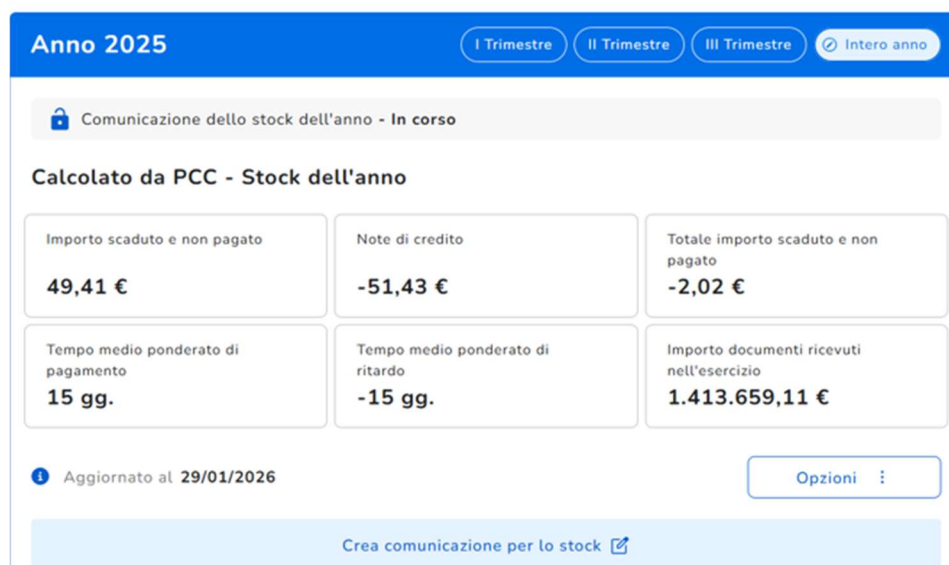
Anno 2025

I Trimestre II Trimestre III Trimestre Intero anno

Comunicazione dello stock dell'anno - In corso

Calcolato da PCC - Stock dell'anno

Importo scaduto e non pagato
49,41 €

Note di credito
-51,43 €

Totale importo scaduto e non pagato
-2,02 €

Tempo medio ponderato di pagamento
15 gg.

Tempo medio ponderato di ritardo
-15 gg.

Importo documenti ricevuti nell'esercizio
1.413.659,11 €

Aggiornato al 29/01/2026

Opzioni

Crea comunicazione per lo stock